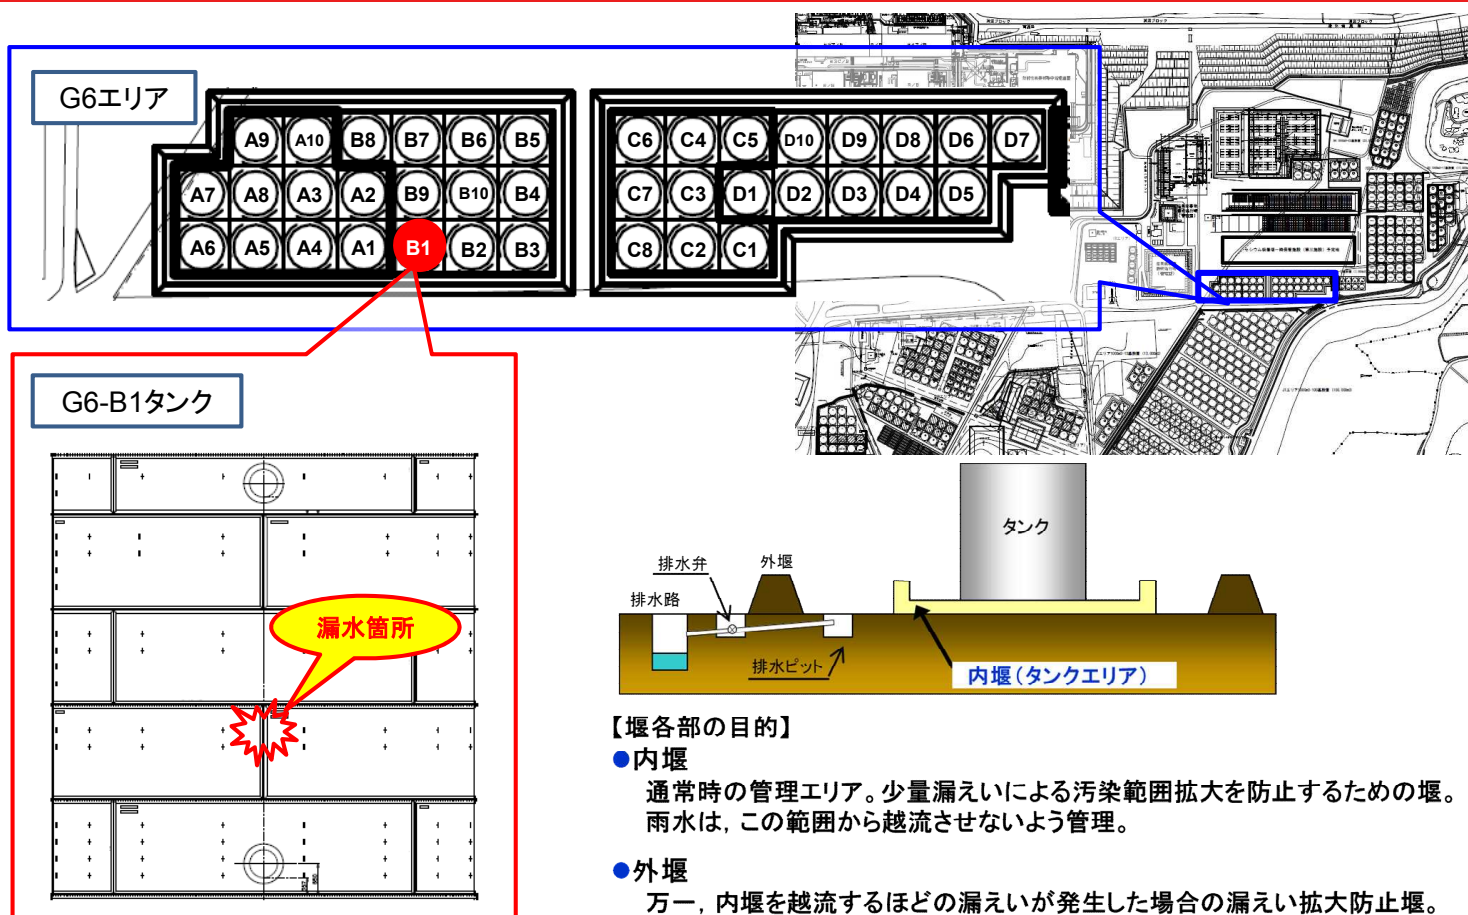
G6エリア

A9 A10 B8 B7 B6 B5
A7 A8 A3 A2 B9 B10 B4
A6 A5 A4 A1 B1 B2 B3

C6 C4 C5 D10 D9 D8 D6 D7
C7 C3 D1 D2 D3 D4 D5
C8 C2 C1

G6-B1タンク

漏水箇所

タンク
排水弁
外堰
排水路
排水ピット
内堰（タンクエリア）

【堰各部の目的】
●内堰
通常時の管理エリア。少量漏えいによる汚染範囲拡大を防止するための堰。雨水は，この範囲から越流させないよう管理。

●外堰
万一，内堰を越流するほどの漏えいが発生した場合の漏えい拡大防止堰。